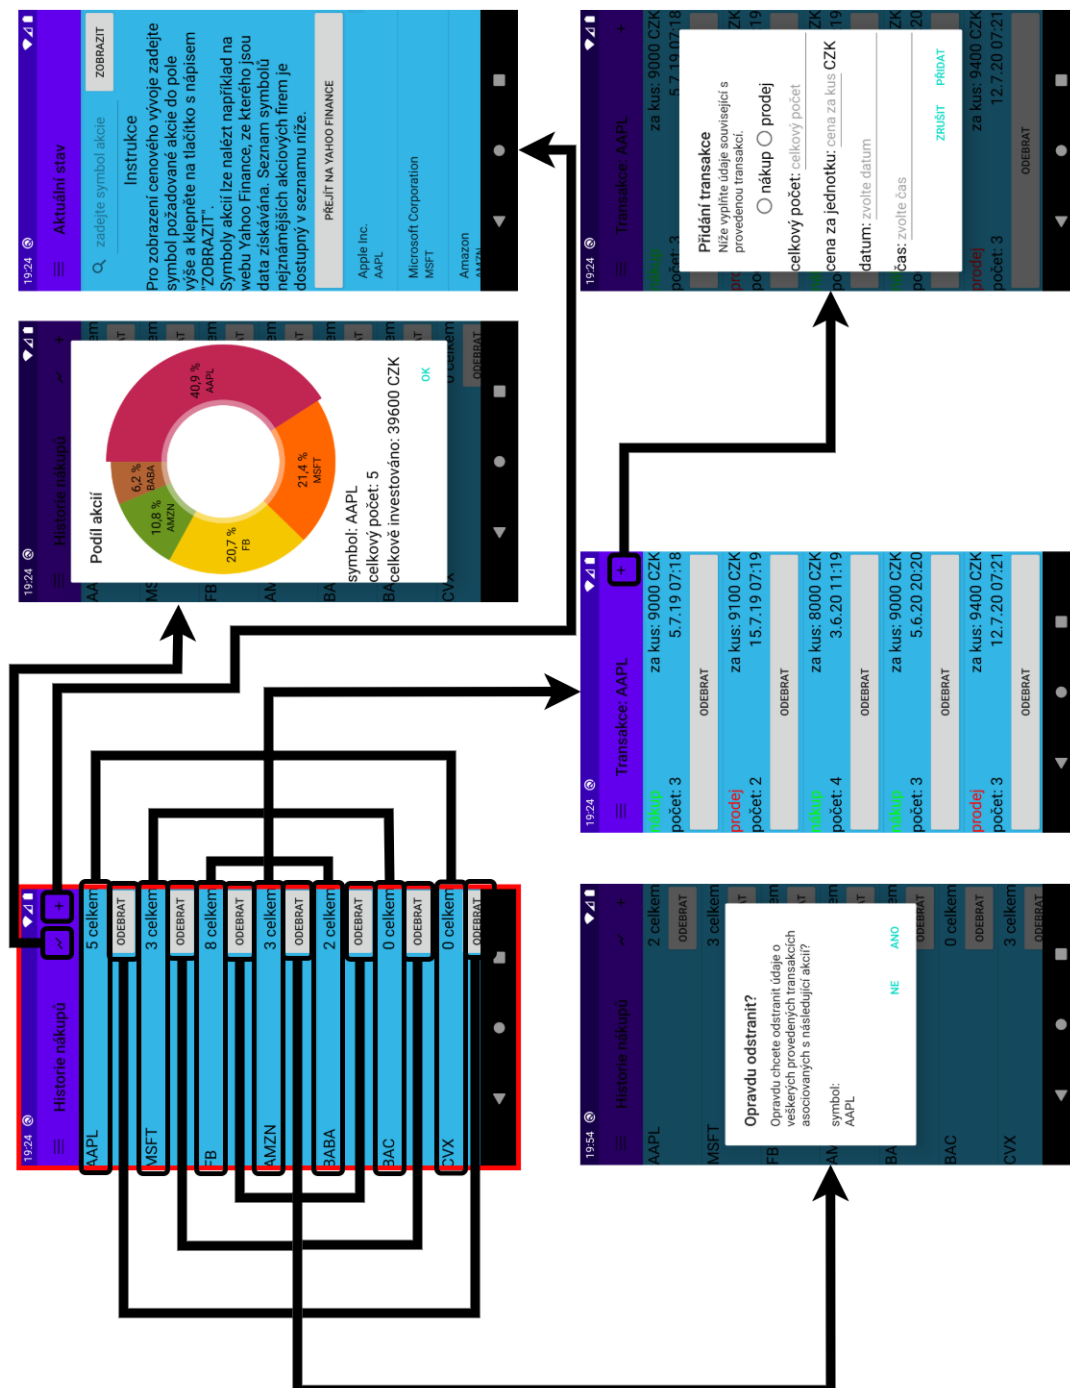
19:24

Historie nákupů

AAPL 5 celkem ODEBRAT
MSFT 3 celkem ODEBRAT
FB 8 celkem ODEBRAT
AMZN 3 celkem ODEBRAT
BABA 2 celkem ODEBRAT
BAC 0 celkem ODEBRAT
CVX 0 celkem ODEBRAT

19:24

Podíl akcií

40,9 % AAPL
21,4 % MSFT
20,7 % FB
10,8 % AMZN
6,2 % BABA

symbol: AAPL
celkový počet: 5
celkově investováno: 39600 CZK

OK

19:24

Aktuální stav

zadejte symbol akcie ZOBRAZIT

Instrukce

Pro zobrazení cenového vývoje zadejte symbol požadované akcie do pole výše a klepněte na tlačítko s nápisem "ZOBRAZIT".
Symboly akcií lze nalézt například na webu Yahoo Finance, ze kterého jsou data získávána. Seznam symbolů nejznámějších akciových firem je dostupný v seznamu níže.

PŘEJÍT NA YAHOO FINANCE

Apple Inc.
AAPL
Microsoft Corporation
MSFT
Amazon

19:24

Transakce: AAPL

nákup počet: 3 za kus: 9000 CZK 5.7.19 07:18 ODEBRAT
prodej počet: 2 za kus: 9100 CZK 15.7.19 07:19 ODEBRAT
nákup počet: 4 za kus: 8000 CZK 3.6.20 11:19 ODEBRAT
nákup počet: 3 za kus: 9000 CZK 5.6.20 20:20 ODEBRAT
prodej počet: 3 za kus: 9400 CZK 12.7.20 07:21 ODEBRAT

19:24

Transakce: AAPL

Přidání transakce
Níže vyplňte údaje související s provedenou transakcí.
nákup prodej
celkový počet: celkový počet
cena za jednotku: cena za kus CZK
datum: zvolte datum
čas: zvolte čas
ZRUŠIT PŘIDAT

19:54

Historie nákupů

Opravdu odstranit?
Opravdu chcete odstranit údaje o veškerých provedených transakcích asociovaných s následující akcií?
symbol:
AAPL
NE ANO